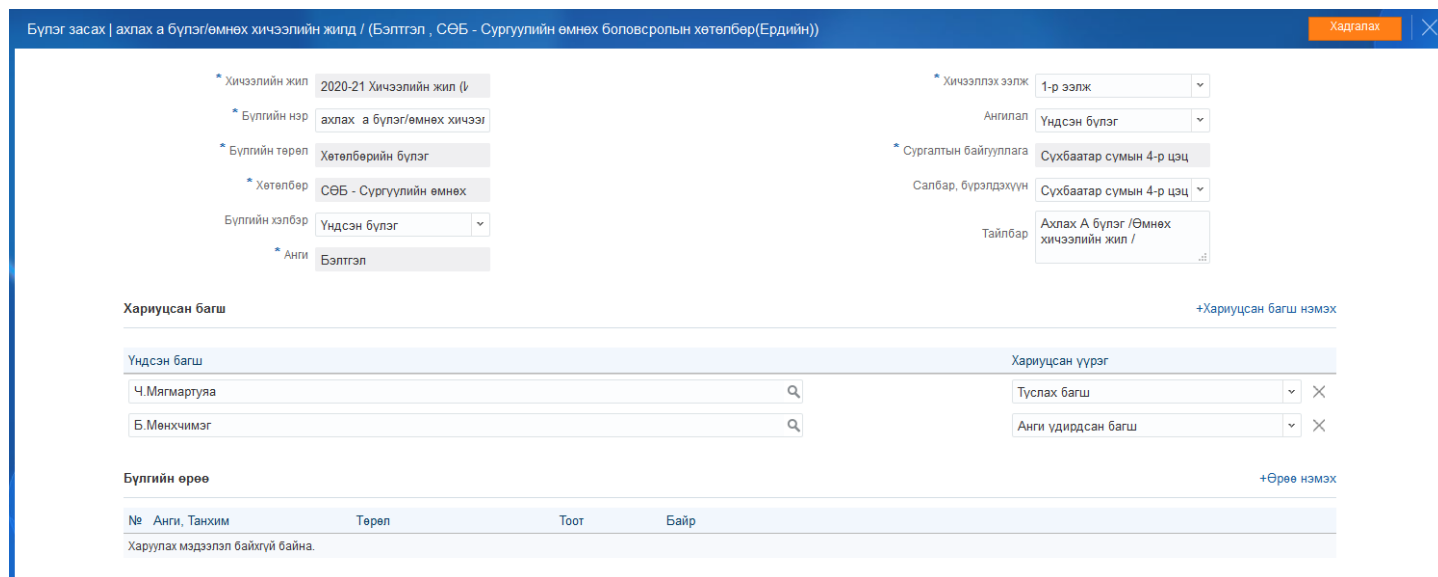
Бүлэг засах | ахлах а бүлэг/өмнөх хичээлийн жилд / (Бэлтгэл , СӨБ - Сургуулийн өмнөх боловсролын хөтөлбөр(Ердийн))

Хадгалах

* Хичээлийн жил 2020-21 Хичээлийн жил (I

* Бүлгийн нэр ахлах а бүлэг/өмнөх хичээл

* Бүлгийн төрөл Хөтөлбөрийн бүлэг

* Хөтөлбөр СӨБ - Сургуулийн өмнөх

Бүлгийн хэлбэр Үндсэн бүлэг

* Анги Бэлтгэл

* Хичээллэх ээлж 1-р ээлж

Ангилал Үндсэн бүлэг

* Сургалтын байгууллага Сүхбаатар сумын 4-р цэц

Салбар, бүрэлдэхүүн Сүхбаатар сумын 4-р цэц

Тайлбар Ахлах А бүлэг /Өмнөх хичээлийн жил /

Хариуцсан багш

+Хариуцсан багш нэмэх

| Үндсэн багш | Хариуцсан үүрэг |
|---|---|
| Ч.Мягмартуяа | Туслах багш |
| Б.Мөнхчимэг | Анги удирдсан багш |

Бүлгийн өрөө

+Өрөө нэмэх

| № Анги, Танхим | Төрөл | Тоот | Байр |
|---|---|---|---|
| Харуулах мэдээлэл байхгүй байна. | | | |